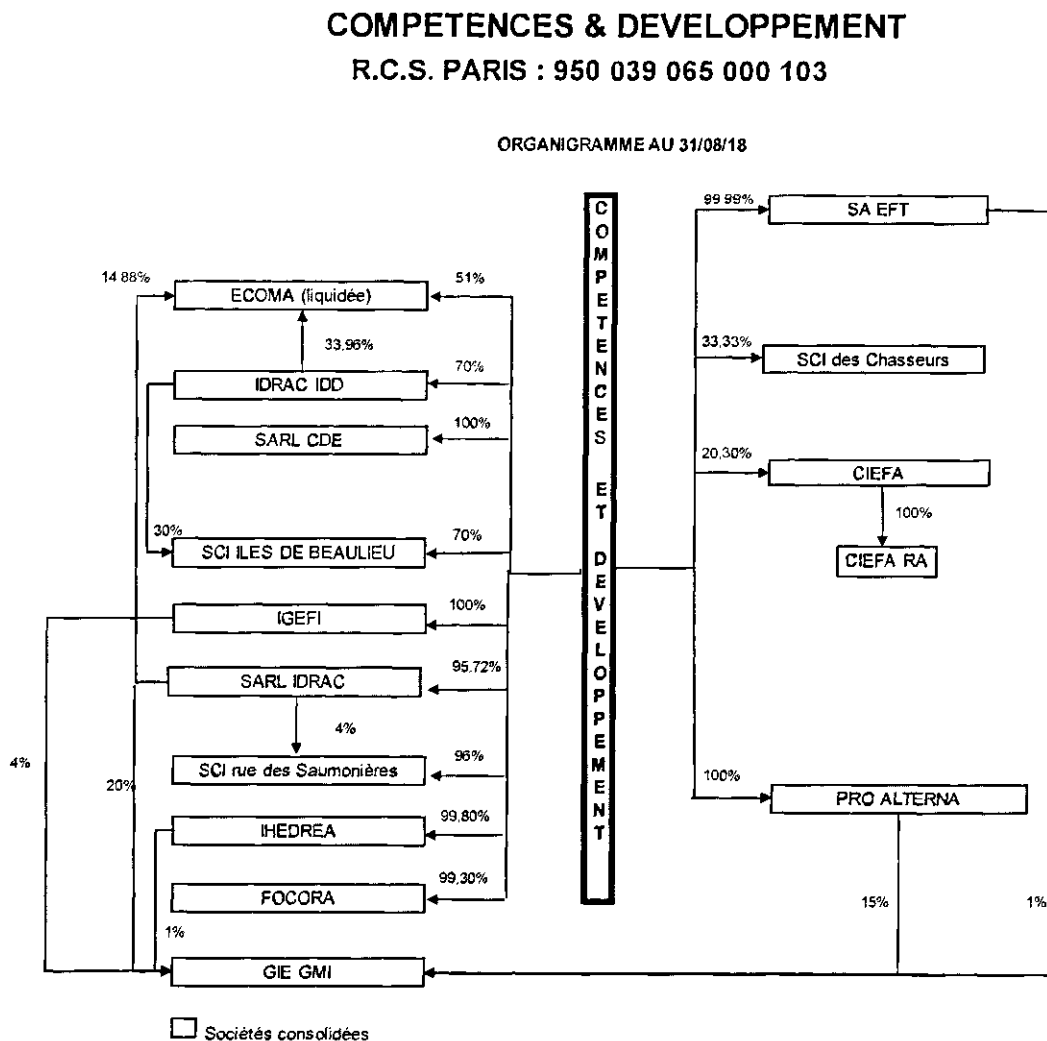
COMPETENCES & DEVELOPPEMENT
R.C.S. PARIS : 950 039 065 000 103

ORGANIGRAMME AU 31/08/18

COMPETENCES ET DEVELOPPEMENT

14,88%
ECOMA (liquidée)
51%
33,96%
IDRAC IDD
70%
SARL CDE
100%
30%
SCI ILES DE BEAULIEU
70%
IGEFI
100%
SARL IDRAC
95,72%
4%
4%
20%
SCI rue des Saumonières
96%
IHEDREA
99,80%
FOCORA
99,30%
1%
GIE GMI

99,99%
SA EFT
33,33%
SCI des Chasseurs
20,30%
CIEFA
100%
CIEFA RA
100%
PRO ALTERNA
15%
1%

Sociétés consolidées